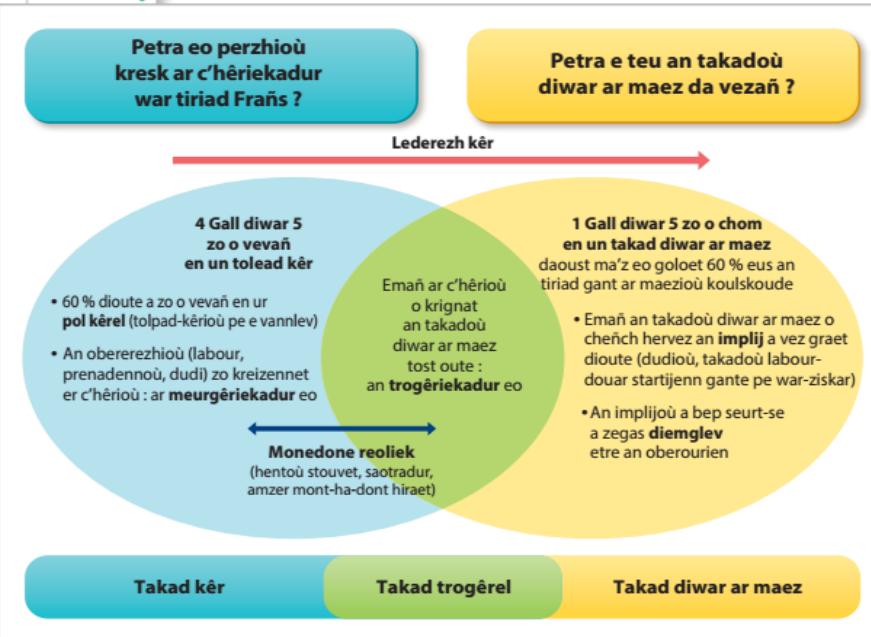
Petra eo perzhioù kresk ar c'hêriekadur war tiriad Frañs ?

Petra e teu an takadoù diwar ar maez da vezañ ?

Lederezh kêr

4 Gall diwar 5 zo o vevañ en un tolead kêr

• 60 % dioute a zo o vevañ en ur pol kêrel (tolpad-kêrioù pe e vannlev)

• An obererezhioù (labour, prenadennoù, dudi) zo kreizennet er c'hêrioù : ar meurgêriekadur eo

Emañ ar c'hêrioù o krignat an takadoù diwar ar maez tost oute : an trogêriekadur eo

1 Gall diwar 5 zo o chom en un takad diwar ar maez daoust ma'z eo goloet 60 % eus an tiriad gant ar maezioù koulskoude

• Emañ an takadoù diwar ar maez o cheñch hervez an implij a vez graet dioute (dudioù, takadoù labour-douar startijenn gante pe war-ziskar)

• An implijoù a bep seurt-se a zegas diemglev etre an oberourien

Monedone reoliek
(hentoù stouvet, saotradur, amzer mont-ha-dont hiraet)

Takad kêr

Takad trogêrel

Takad diwar ar maez